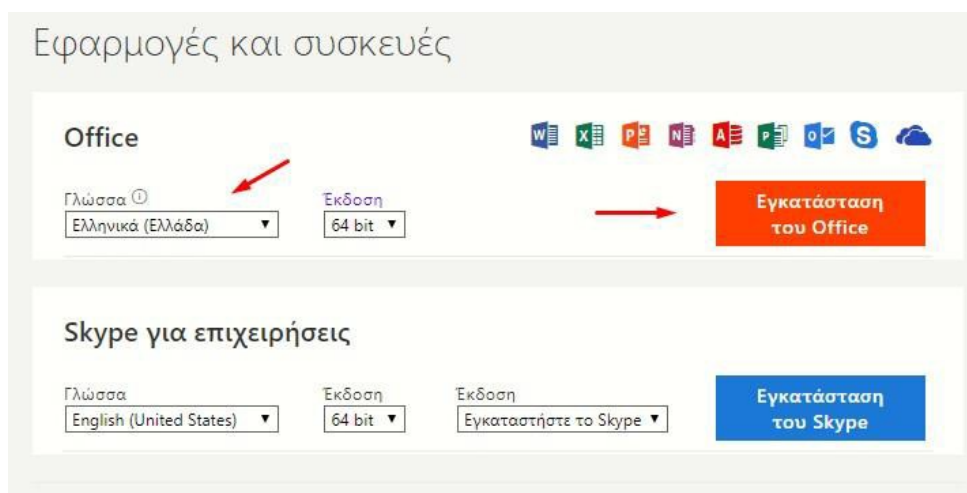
Εφαρμογές και συσκευές

Office

Γλώσσα ⓘ
Ελληνικά (Ελλάδα) ▼

Έκδοση
64 bit ▼

Εγκατάσταση του Office

Skype για επιχειρήσεις

Γλώσσα
English (United States) ▼

Έκδοση
64 bit ▼

Έκδοση
Εγκαταστήστε το Skype ▼

Εγκατάσταση του Skype